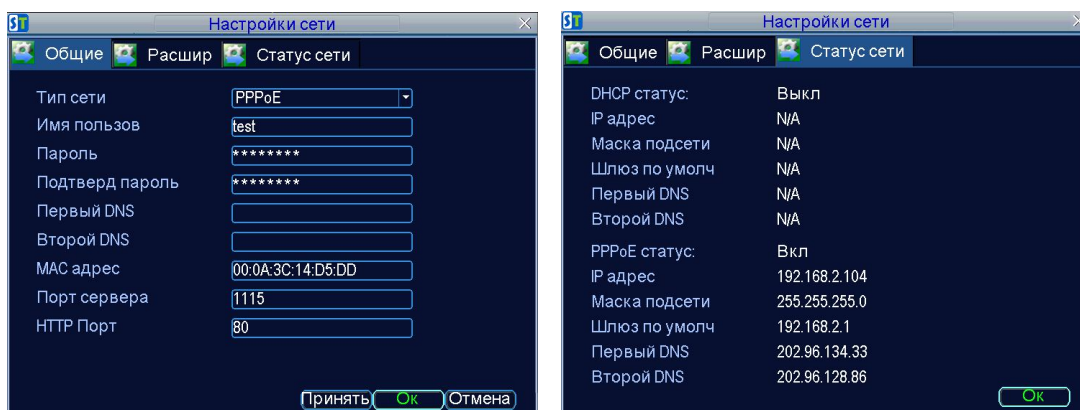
ST Настройки сети

Общие Расшир Статус сети

| | |
|---|---|
| Тип сети | PPPoE |
| Имя пользов | test |
| Пароль | ******** |
| Подтверд пароль | ******** |
| Первый DNS | |
| Второй DNS | |
| MAC адрес | 00:0A:3C:14:D5:DD |
| Порт сервера | 1115 |
| HTTP Порт | 80 |

Принять Ок Отмена

ST Настройки сети

Общие Расшир Статус сети

| | |
|---|---|
| DHCP статус: | Выкл |
| IP адрес | N/A |
| Маска подсети | N/A |
| Шлюз по умолч | N/A |
| Первый DNS | N/A |
| Второй DNS | N/A |
| PPPoE статус: | Вкл |
| IP адрес | 192.168.2.104 |
| Маска подсети | 255.255.255.0 |
| Шлюз по умолч | 192.168.2.1 |
| Первый DNS | 202.96.134.33 |
| Второй DNS | 202.96.128.86 |

Ок